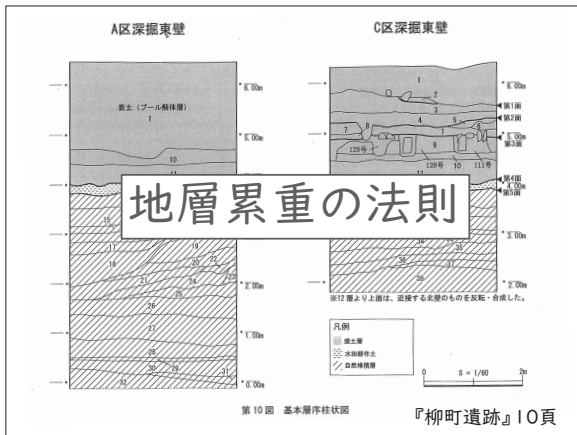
A区深掘東壁

C区深掘東壁

表土（プール解体層）
1

10
11

15
17
18
19
20
22
21
23
24
25
26
27
28
30
29
31
32

6.00m
5.00m
4.00m
3.00m
2.00m
1.00m
0.00m

1
2
3
4
5
6
7
8
9
10
11
129号
128号
111号
第1面
第2面
第3面
第4面
第5面
30
33
34
35
36
38

6.00m
5.00m
4.00m
3.00m
2.00m

地層累重の法則

※12層より上面は、近接する北壁のものを反転・合成した。

凡例
盛土層
水田耕作土
自然堆積層

0
S = 1/60
2m

第10図 基本層序柱状図

『柳町遺跡』10頁